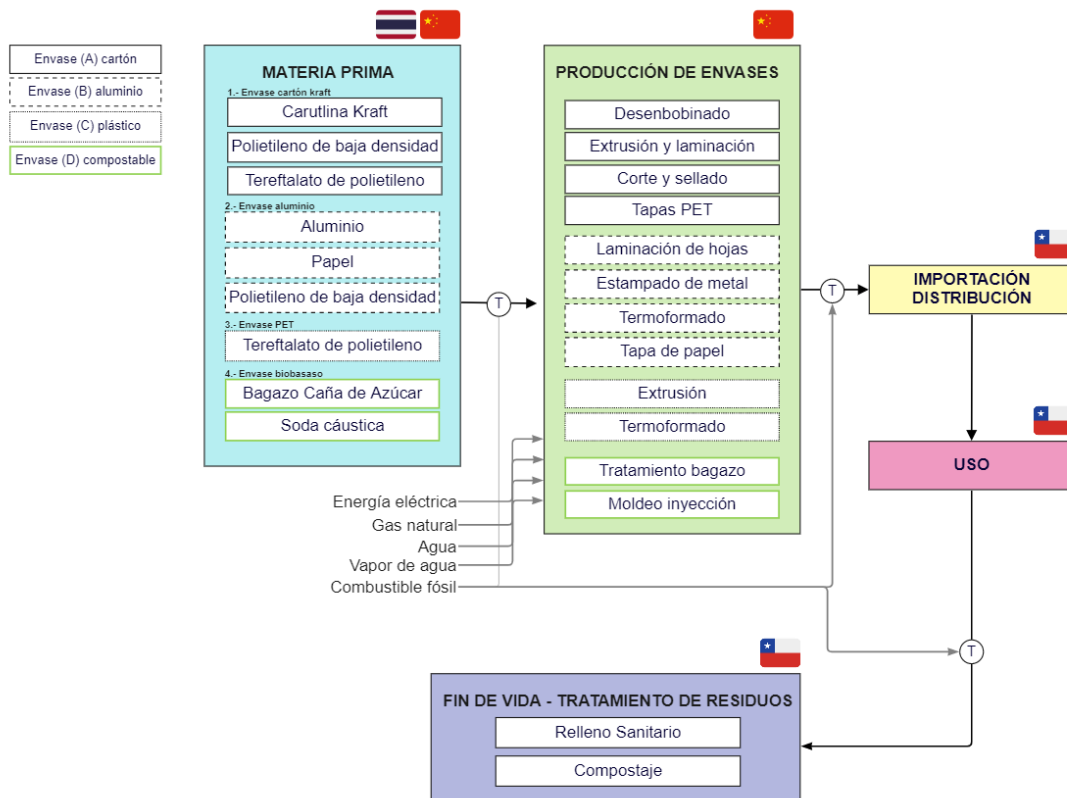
Envase (A) cartón
Envase (B) aluminio
Envase (C) plástico
Envase (D) compostable

MATERIA PRIMA
1.- Envase cartón kraft
Carutlina Kraft
Polietileno de baja densidad
Tereftalato de polietileno
2.- Envase aluminio
Aluminio
Papel
Polietileno de baja densidad
3.- Envase PET
Tereftalato de polietileno
4.- Envase biobasaso
Bagazo Caña de Azúcar
Soda cáustica

T

PRODUCCIÓN DE ENVASES
Desenbobinado
Extrusión y laminación
Corte y sellado
Tapas PET
Laminación de hojas
Estampado de metal
Termoformado
Tapa de papel
Extrusión
Termoformado
Tratamiento bagazo
Moldeo inyección

T

IMPORTACIÓN DISTRIBUCIÓN

USO

Energía eléctrica
Gas natural
Agua
Vapor de agua
Combustible fósil

T

FIN DE VIDA - TRATAMIENTO DE RESIDUOS
Relleno Sanitario
Compostaje